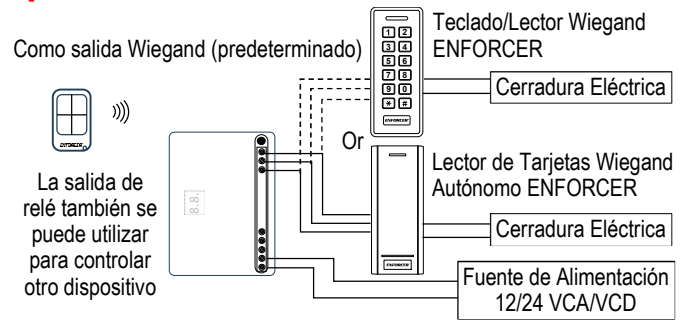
Como salida Wiegand (predeterminado)

Teclado/Lector Wiegand ENFORCER

1 2
3 4
5 6
7 8
9 0
* #

ENFORCER

Cerradura Eléctrica

Or

Lector de Tarjetas Wiegand Autónomo ENFORCER

ENFORCER

Cerradura Eléctrica

Fuente de Alimentación 12/24 VCA/VCD

ENFORCER

La salida de relé también se puede utilizar para controlar otro dispositivo